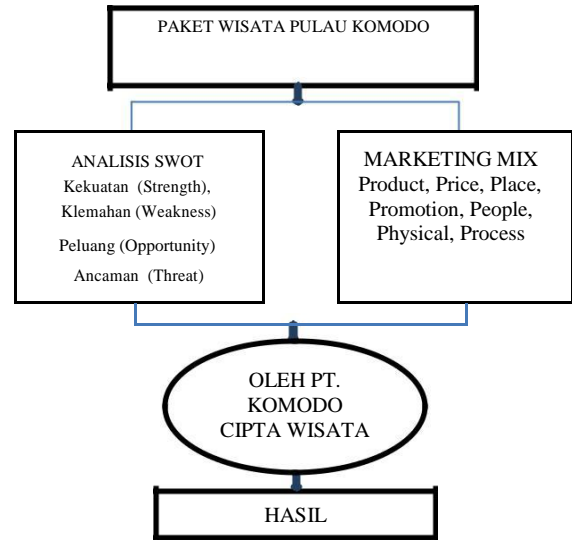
PAKET WISATA PULAU KOMODO

ANALISIS SWOT
Kekuatan (Strength),
Klemahan (Weakness)
Peluang (Opportunity)
Ancaman (Threat)

MARKETING MIX
Product, Price, Place, Promotion, People, Physical, Process

OLEH PT. KOMODO CIPTA WISATA

HASIL